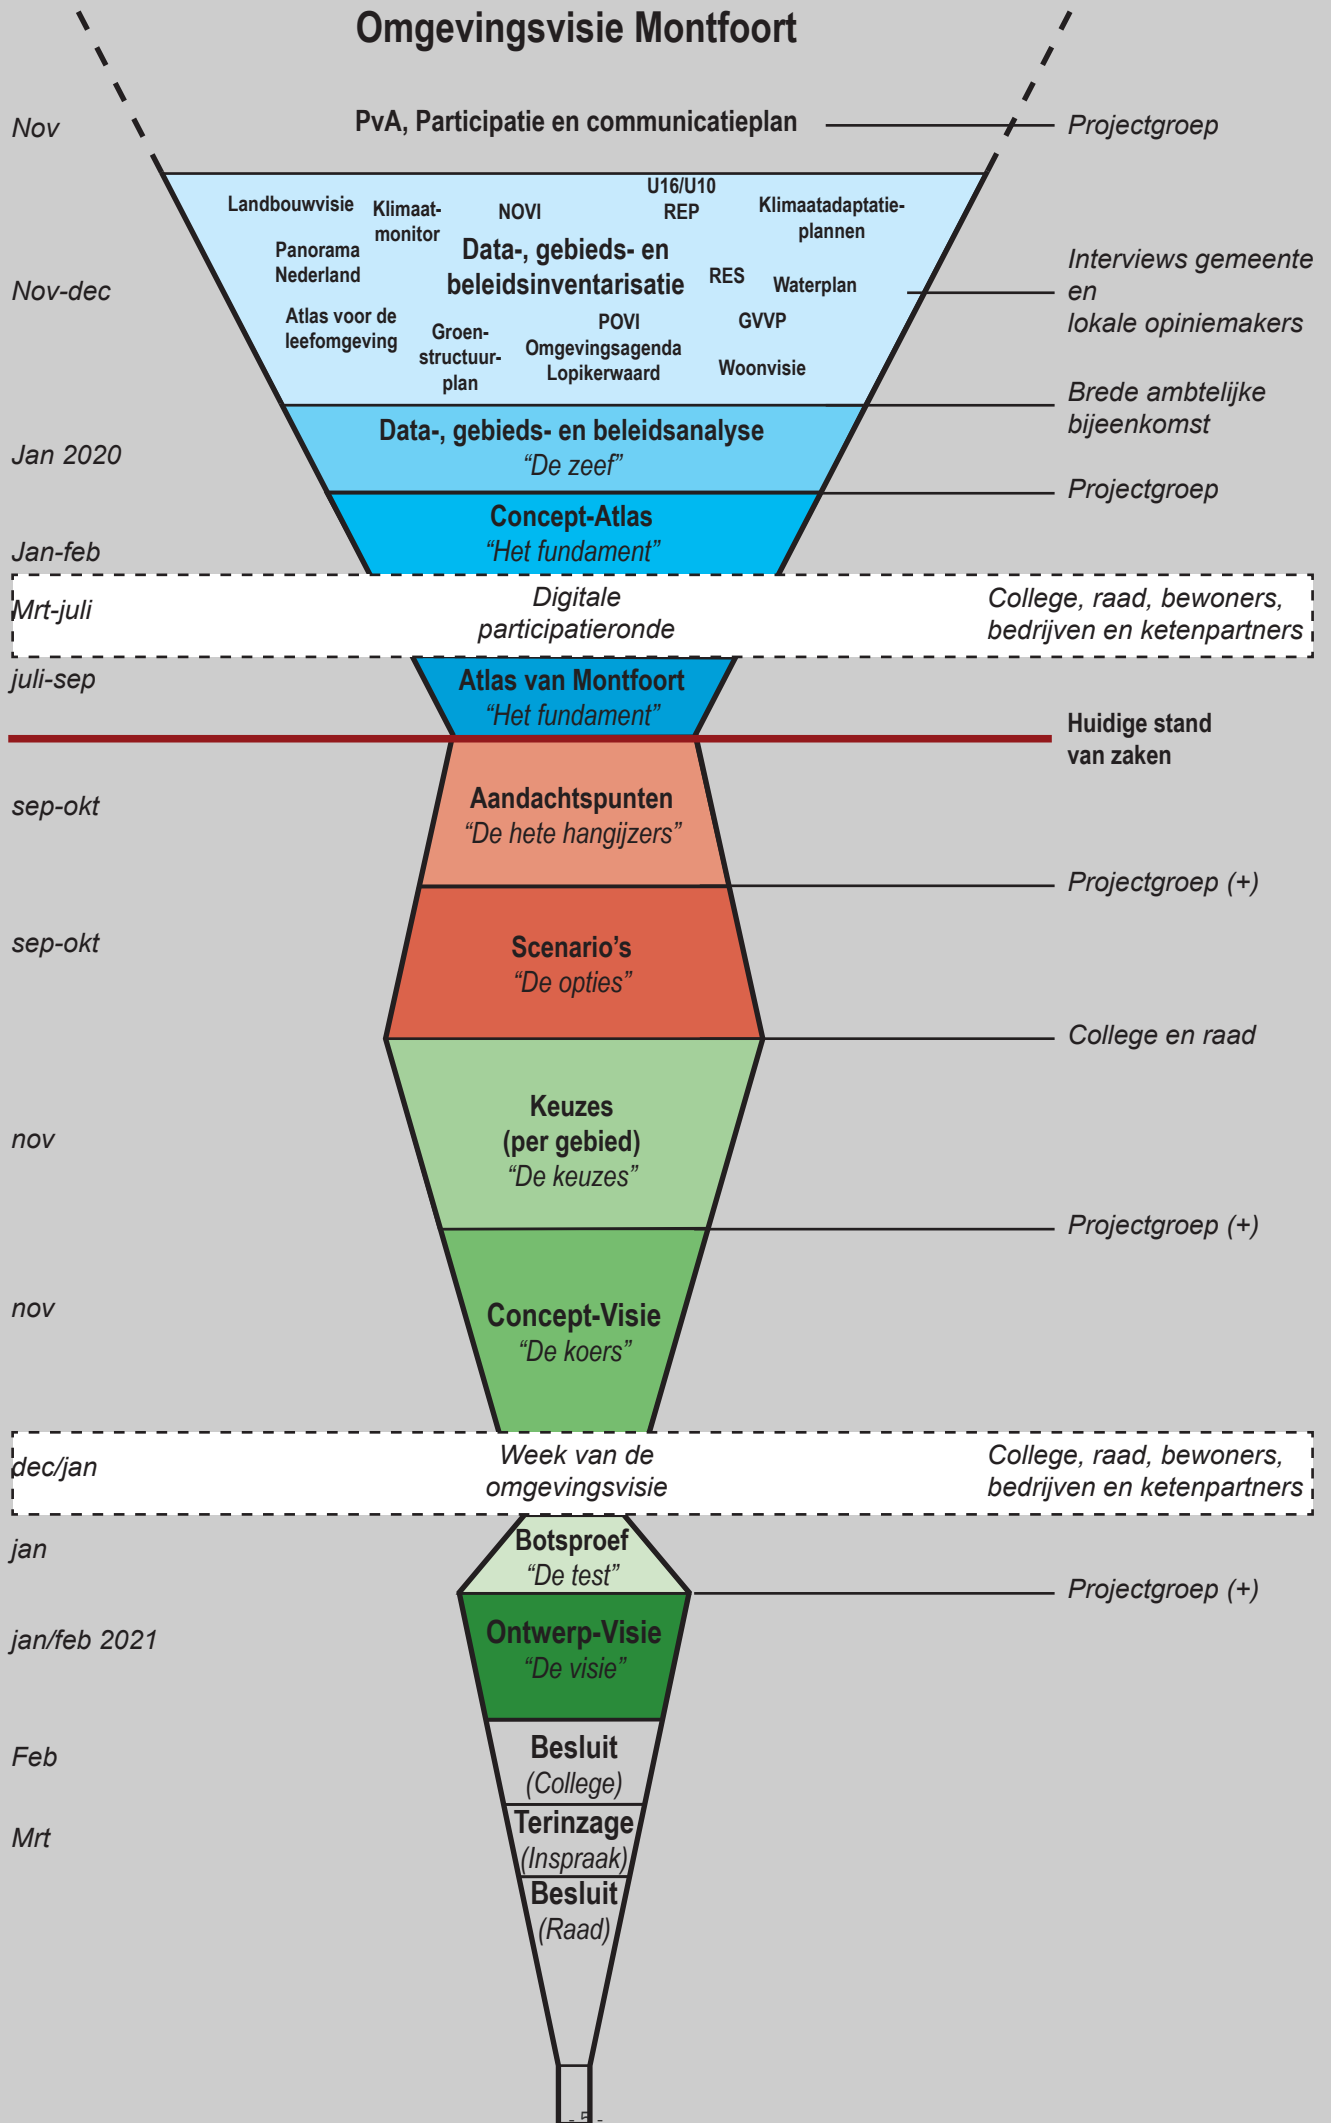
Omgevingsvisie Montfoort

Nov

PvA, Participatie en communicatieplan

Projectgroep

Landbouwvisie
Klimaat-monitor
NOVI
U16/U10 REP
Klimaatadaptatie-plannen
Panorama Nederland
Data-, gebieds- en beleidsinventarisatie
RES
Waterplan
Atlas voor de leefomgeving
Groen-structuur-plan
POVI
Omgevingsagenda Lopikerwaard
GVVP
Woonvisie

Nov-dec

Interviews gemeente en lokale opiniemakers

Brede ambtelijke bijeenkomst

Jan 2020

Data-, gebieds- en beleidsanalyse
"De zeef"

Projectgroep

Concept-Atlas
"Het fundament"

Jan-feb

Mrt-juli

Digitale participatieronde

College, raad, bewoners, bedrijven en ketenpartners

juli-sep

Atlas van Montfoort
"Het fundament"

Huidige stand van zaken

sep-okt

Aandachtspunten
"De hete hangijzers"

Projectgroep (+)

sep-okt

Scenario's
"De opties"

College en raad

nov

Keuzes (per gebied)
"De keuzes"

Projectgroep (+)

nov

Concept-Visie
"De koers"

dec/jan

Week van de omgevingsvisie

College, raad, bewoners, bedrijven en ketenpartners

jan

Botsproef
"De test"

Projectgroep (+)

jan/feb 2021

Ontwerp-Visie
"De visie"

Feb

Besluit
(College)

Mrt

Terinzage
(Inspraak)

Besluit
(Raad)